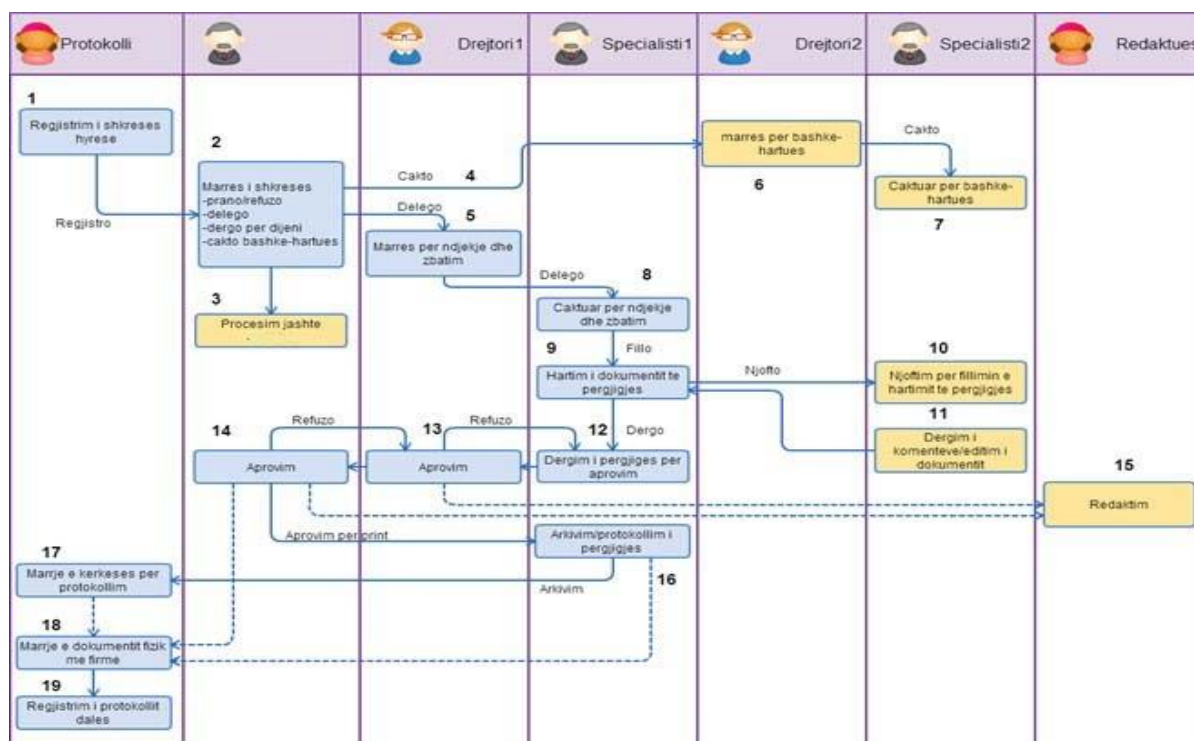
Protokolli

Drejtori1

Specialisti1

Drejtori2

Specialisti2

Redaktues

1
Regjistrim i shkreses hyrese

Regjistro

2
Marres i shkreses
-prano/refuzo
-delego
-dergo per dijeni
-cakto bashke-hartues

Cakto

4

marres per bashke-hartues

6

Cakto

Caktuar per bashke-hartues

7

Delego

5

Marres per ndjekje dhe zbatim

3

Procesim jashte

Delego

8

Caktuar per ndjekje dhe zbatim

9

Fillo

Hartim i dokumentit te pergjigjes

Njofto

10

Njoftim per fillimin e hartimit te pergjigjes

11

Dergim i komenteve/editim i dokumentit

Refuzo

14

Aprovim

Refuzo

13

Aprovim

12

Dergo

Dergim i pergjiges per aprovim

15

Redaktim

Aprovim per print

Arkivim/protokollim i pergjigjes

17

Marrje e kerkeses per protokollim

Arkivim

16

18

Marrje e dokumentit fizik me firme

19

Regjistrim i protokollit dales